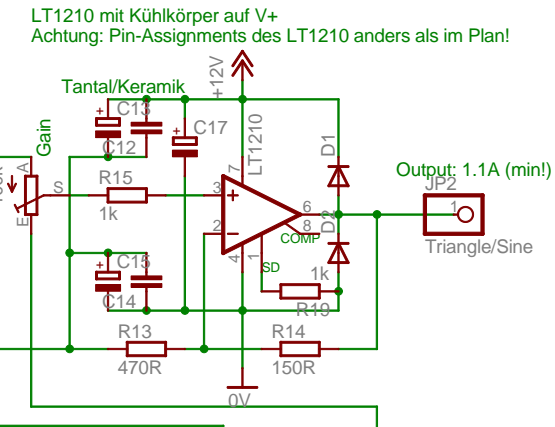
LT1210 mit Kühlkörper auf V+
Achtung: Pin-Assignments des LT1210 anders als im Plan!

Tantal/Keramik
+12V
C13
C12
C17
LT1210
D1
Gain
A
S
E
R15
1k
3
7
6
2
4
8
5
COMP
SD
D2
Output: 1.1A (min!)
JP2
1
Triangle/Sine
C15
C14
1k
R19
R13
470R
R14
150R
0V